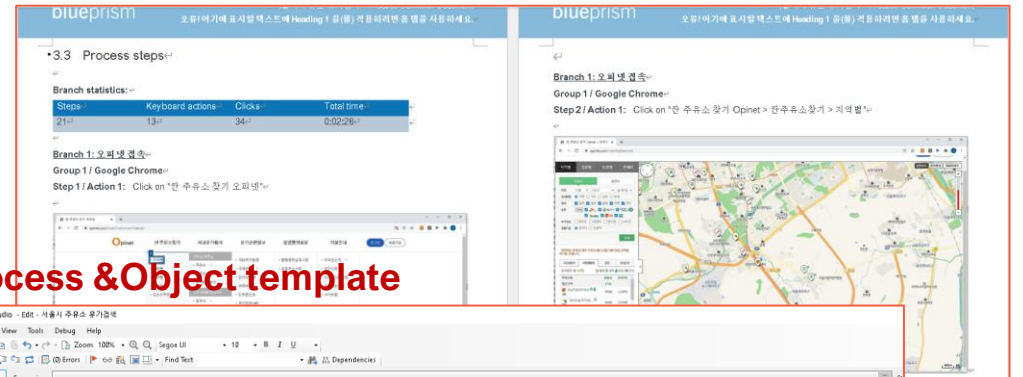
blueprism

오류! 여기에 표시할 텍스트에 Heading 1 을(를) 적용하려면 홈 탭을 사용하세요.

3.3 Process steps

Branch statistics:

| Steps | Keyboard actions | Clicks | Total time |
|---|---|---|---|
| 21 | 13 | 34 | 0:02:26 |

Branch 1: 오피넷 접속

Group 1 / Google Chrome

Step 1 / Action 1: Click on "싼 주유소 찾기 오피넷"

blueprism

오류! 여기에 표시할 텍스트에 Heading 1 을(를) 적용하려면 홈 탭을 사용하세요.

Branch 1: 오피넷 접속

Group 1 / Google Chrome

Step 2 / Action 1: Click on "싼 주유소 찾기 Opinet > 싼주유소찾기 > 지역별"

ocess &Object template

udio - Edit - 서울시 주유소 유가검색

View Tools Debug Help

Zoom 100% Segoe UI 10 B I U

Errors Find Text Dependencies